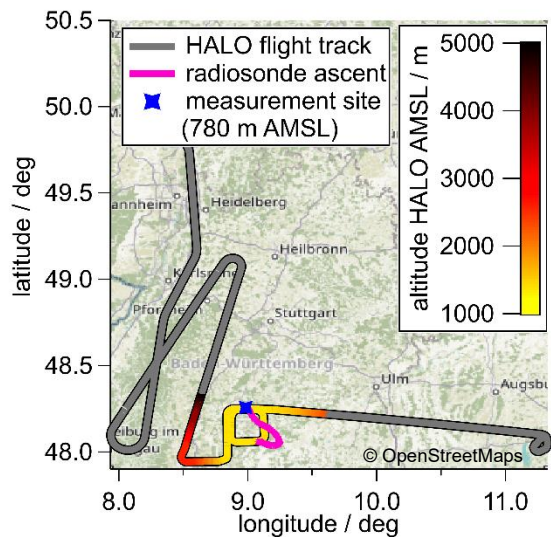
50.5
50.0
49.5
49.0
48.5
48.0
latitude / deg
8.0
9.0
10.0
11.0
longitude / deg
HALO flight track
radiosonde ascent
measurement site
(780 m AMSL)
5000
4000
3000
2000
1000
altitude HALO AMSL / m
annheim
Heidelberg
Heilbronn
Karlsruhe
Stuttgart
Pforzheim
Baden-Württemberg
Ulm
Augsburg
eiburg im
au
© OpenStreetMaps